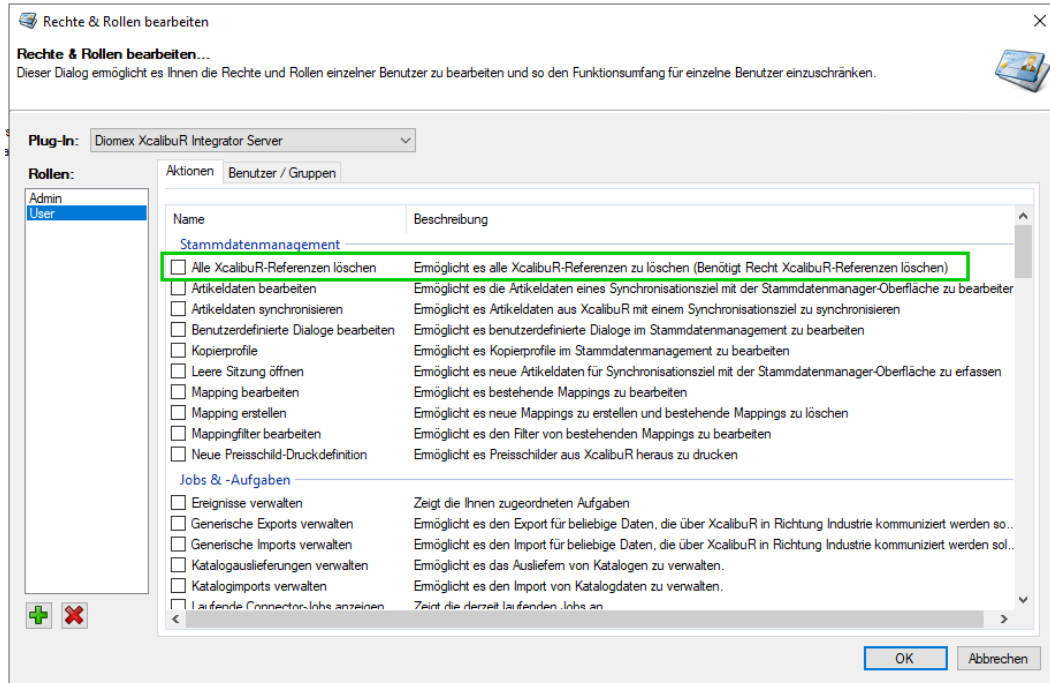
Rechte & Rollen bearbeiten

Rechte & Rollen bearbeiten...
Dieser Dialog ermöglicht es Ihnen die Rechte und Rollen einzelner Benutzer zu bearbeiten und so den Funktionsumfang für einzelne Benutzer einzuschränken.

Plug-In: Diomex XcalibuR Integrator Server

Rollen:
Admin
User

Aktionen | Benutzer / Gruppen

| Name | Beschreibung |
|---|---|
| Stammdatenmanagement | |
| Alle XcalibuR-Referenzen löschen | Ermöglicht es alle XcalibuR-Referenzen zu löschen (Benötigt Recht XcalibuR-Referenzen löschen) |
| Artikeldaten bearbeiten | Ermöglicht es die Artikeldaten eines Synchronisationsziel mit der Stammdatenmanager-Oberfläche zu bearbeiten |
| Artikeldaten synchronisieren | Ermöglicht es Artikeldaten aus XcalibuR mit einem Synchronisationsziel zu synchronisieren |
| Benutzerdefinierte Dialoge bearbeiten | Ermöglicht es benutzerdefinierte Dialoge im Stammdatenmanagement zu bearbeiten |
| Kopierprofile | Ermöglicht es Kopierprofile im Stammdatenmanagement zu bearbeiten |
| Leere Sitzung öffnen | Ermöglicht es neue Artikeldaten für Synchronisationsziel mit der Stammdatenmanager-Oberfläche zu erfassen |
| Mapping bearbeiten | Ermöglicht es bestehende Mappings zu bearbeiten |
| Mapping erstellen | Ermöglicht es neue Mappings zu erstellen und bestehende Mappings zu löschen |
| Mappingfilter bearbeiten | Ermöglicht es den Filter von bestehenden Mappings zu bearbeiten |
| Neue Preisschild-Druckdefinition | Ermöglicht es Preisschilder aus XcalibuR heraus zu drucken |
| Jobs & -Aufgaben | |
| Ereignisse verwalten | Zeigt die Ihnen zugeordneten Aufgaben |
| Generische Exports verwalten | Ermöglicht es den Export für beliebige Daten, die über XcalibuR in Richtung Industrie kommuniziert werden so... |
| Generische Imports verwalten | Ermöglicht es den Import für beliebige Daten, die über XcalibuR in Richtung Industrie kommuniziert werden sol... |
| Katalogauslieferungen verwalten | Ermöglicht es das Ausliefern von Katalogen zu verwalten. |
| Katalogimports verwalten | Ermöglicht es den Import von Katalogdaten zu verwalten. |
| Laufende Connector-Jobs anzeigen | Zeigt die derzeit laufenden Jobs an |

OK | Abbrechen